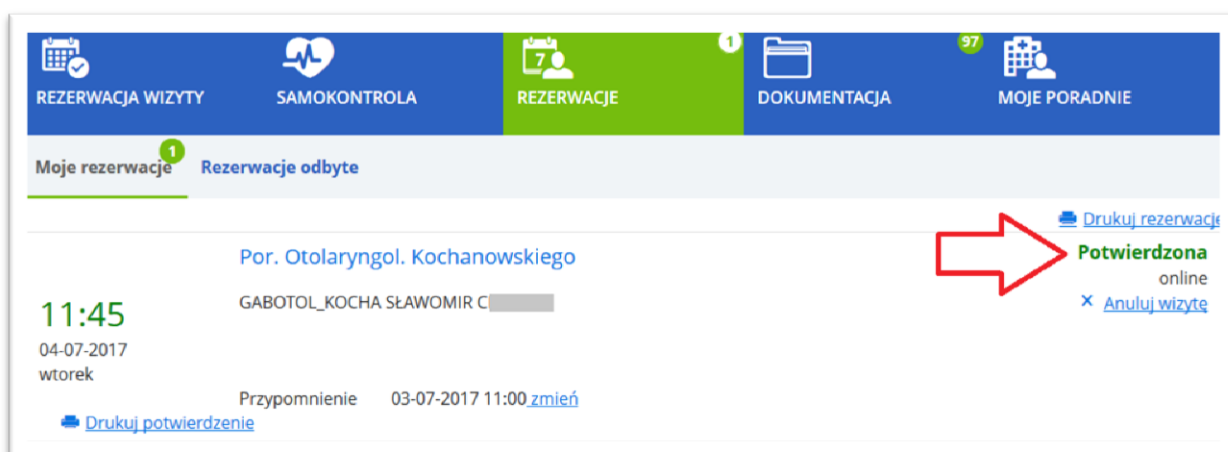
REZERWACJA WIZYTY SAMOKONTROLA 1 REZERWACJE DOKUMENTACJA 97 MOJE PORADNIE

1 Moje rezerwacje Rezerwacje odbyte

Drukuj rezerwacje

Por. Otolaryngol. Kochanowskiego

Potwierdzona
online
× Anuluj wizytę

11:45
04-07-2017
wtorek

GABOTOL_KOCHA SŁAWOMIR C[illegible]

Przypomnienie 03-07-2017 11:00 zmień

Drukuj potwierdzenie